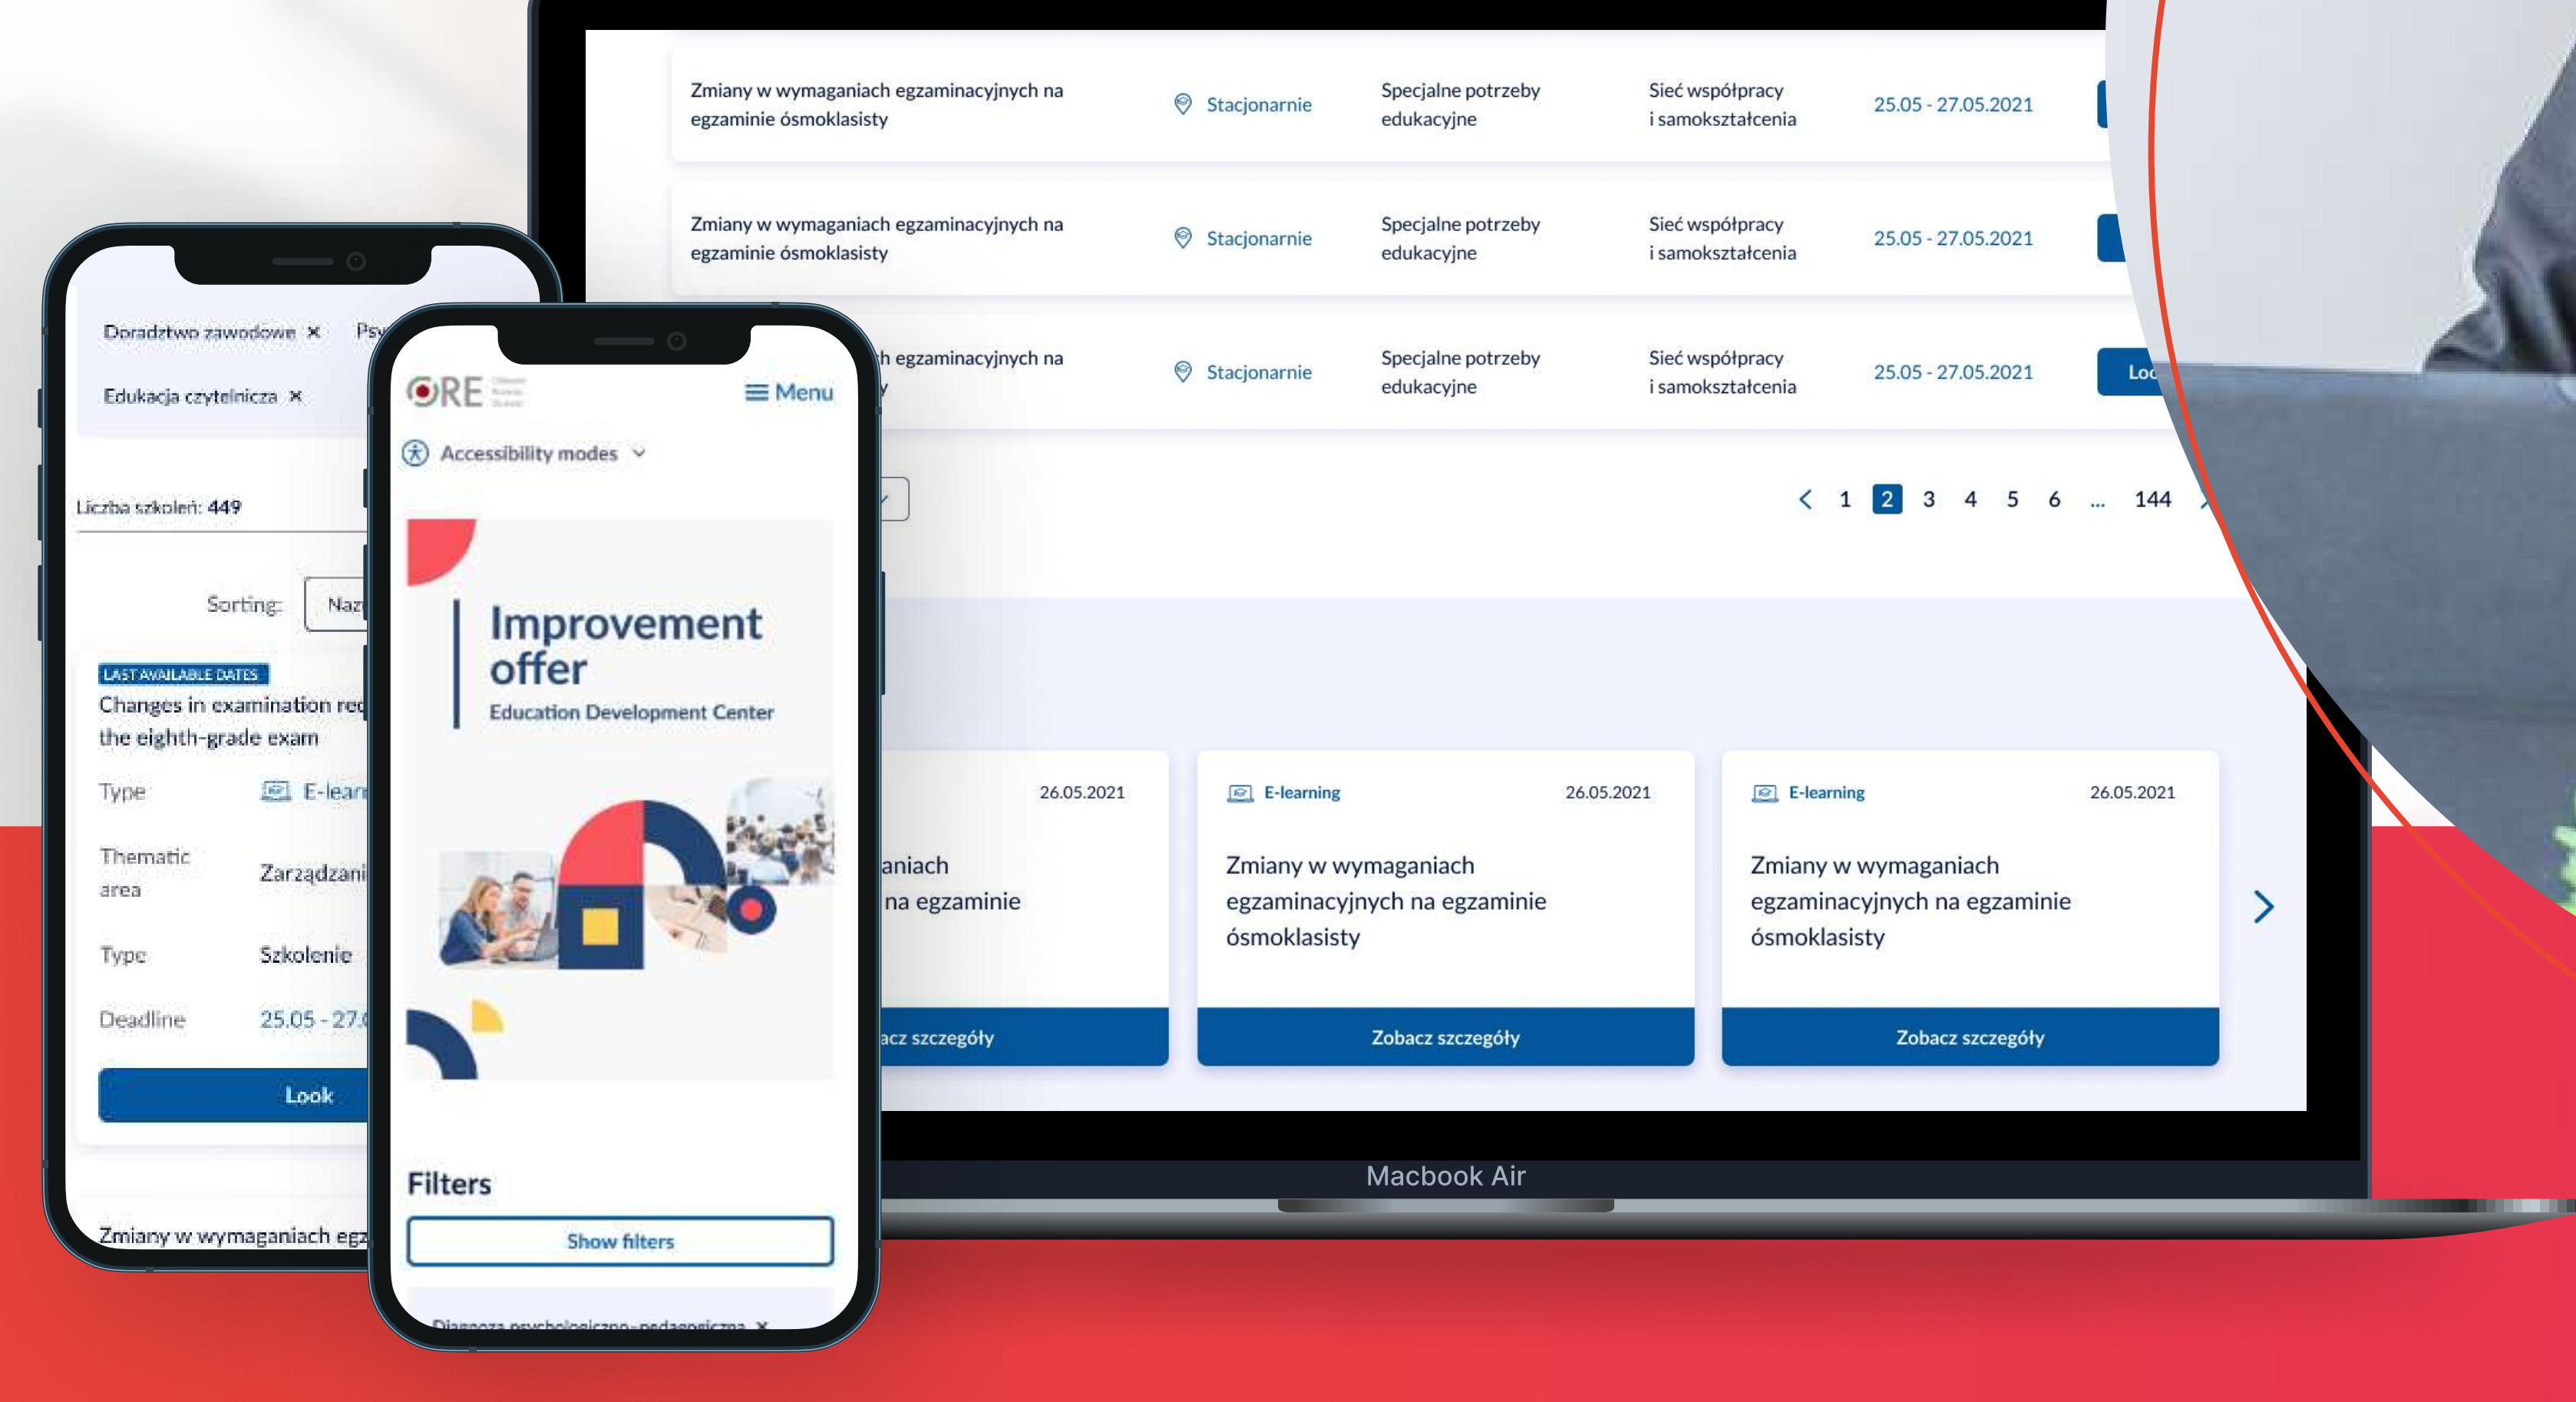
Zmiany w wymaganiach egzaminacyjnych na egzaminie ósmoklasisty
Stacjonarnie
Specjalne potrzeby edukacyjne
Sieć współpracy i samokształcenia
25.05 - 27.05.2021

Zmiany w wymaganiach egzaminacyjnych na egzaminie ósmoklasisty
Stacjonarnie
Specjalne potrzeby edukacyjne
Sieć współpracy i samokształcenia
25.05 - 27.05.2021

h egzaminacyjnych na
y
Stacjonarnie
Specjalne potrzeby edukacyjne
Sieć współpracy i samokształcenia
25.05 - 27.05.2021
Loo

1 2 3 4 5 6 ... 144

26.05.2021
aniach
na egzaminie
acz szczegóły

E-learning 26.05.2021
Zmiany w wymaganiach egzaminacyjnych na egzaminie ósmoklasisty
Zobacz szczegóły

E-learning 26.05.2021
Zmiany w wymaganiach egzaminacyjnych na egzaminie ósmoklasisty
Zobacz szczegóły

Macbook Air

Doradztwo zawodowe ✕ Psy
Edukacja czytelnicza ✕
Liczba szkoleń: 449
Sorting: Naz
LAST AVAILABLE DATES
Changes in examination req the eighth-grade exam
Type E-lear
Thematic area Zarządzani
Type Szkolenie
Deadline 25.05 - 27.0
Look
Zmiany w wymaganiach egz

ORE
Menu
Accessibility modes
Improvement offer
Education Development Center
Filters
Show filters
Diagnoza psychologiczno-pedagogiczna ✕